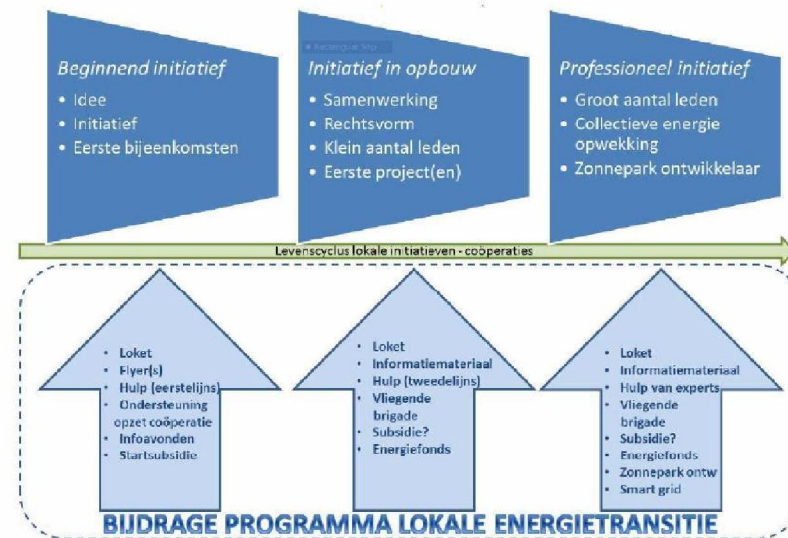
Beginnend initiatief
- Idee
- Initiatief
- Eerste bijeenkomsten

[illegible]

Initiatief in opbouw
- Samenwerking
- Rechtsvorm
- Klein aantal leden
- Eerste project(en)

Professioneel initiatief
- Groot aantal leden
- Collectieve energie opwekking
- Zonnepark ontwikkelaar

Levenscyclus lokale initiatieven - coöperaties

- Loket
- Flyer(s)
- Hulp (eerstelijns)
- Ondersteuning opzet coöperatie
- Infoavonden
- Startsubsidie

- Loket
- Informatiemateriaal
- Hulp (tweedelijns)
- Vliegende brigade
- Subsidie?
- Energiefonds

- Loket
- Informatiemateriaal
- Hulp van experts
- Vliegende brigade
- Subsidie?
- Energiefonds
- Zonnepark ontw
- Smart grid

BIJDRAGE PROGRAMMA LOKALE ENERGIETRANSITIE